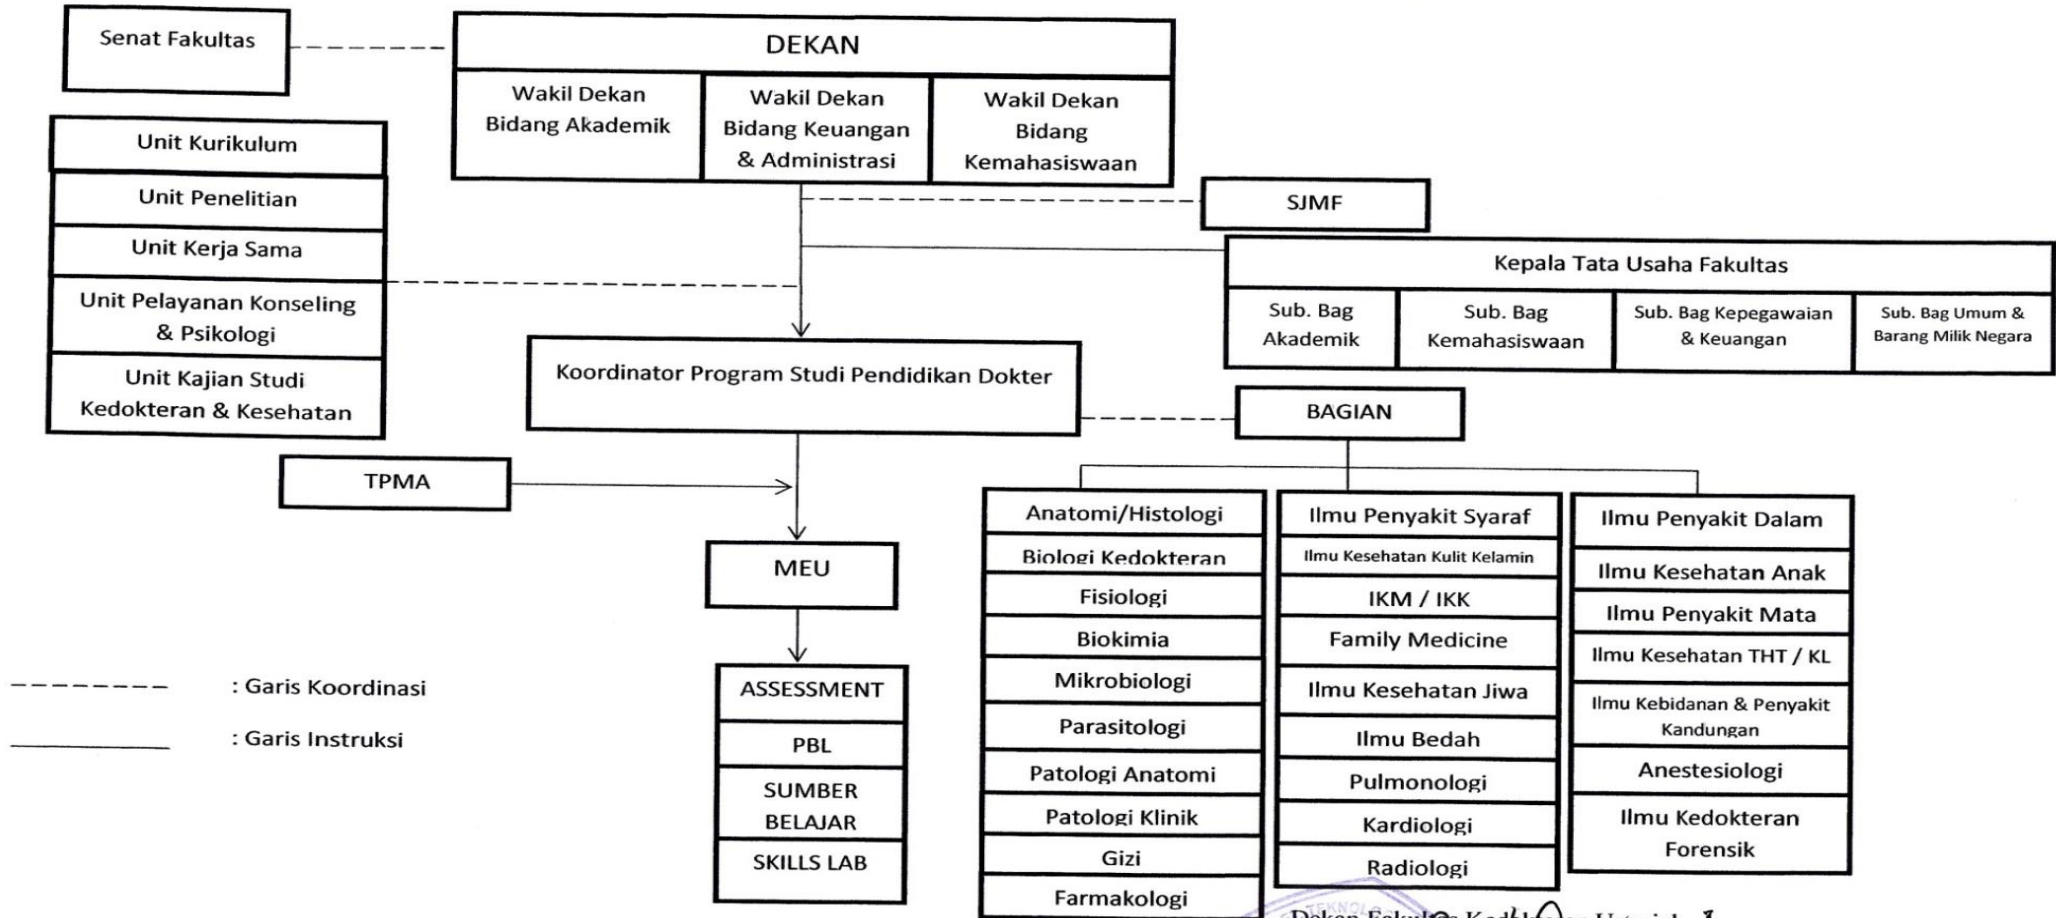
Senat Fakultas

DEKAN

Wakil Dekan Bidang Akademik

Wakil Dekan Bidang Keuangan & Administrasi

Wakil Dekan Bidang Kemahasiswaan

Unit Kurikulum

Unit Penelitian

Unit Kerja Sama

Unit Pelayanan Konseling & Psikologi

Unit Kajian Studi Kedokteran & Kesehatan

SJMF

Kepala Tata Usaha Fakultas

Sub. Bag Akademik

Sub. Bag Kemahasiswaan

Sub. Bag Kepegawaian & Keuangan

Sub. Bag Umum & Barang Milik Negara

Koordinator Program Studi Pendidikan Dokter

BAGIAN

TPMA

MEU

ASSESSMENT

PBL

SUMBER BELAJAR

SKILLS LAB

Anatomi/Histologi

Biologi Kedokteran

Fisiologi

Biokimia

Mikrobiologi

Parasitologi

Patologi Anatomi

Patologi Klinik

Gizi

Farmakologi

Ilmu Penyakit Syaraf

Ilmu Kesehatan Kulit Kelamin

IKM / IKK

Family Medicine

Ilmu Kesehatan Jiwa

Ilmu Bedah

Pulmonologi

Kardiologi

Radiologi

Ilmu Penyakit Dalam

Ilmu Kesehatan Anak

Ilmu Penyakit Mata

Ilmu Kesehatan THT / KL

Ilmu Kebidanan & Penyakit Kandungan

Anestesiologi

Ilmu Kedokteran Forensik

: Garis Koordinasi

: Garis Instruksi

Dekan Fakultas Kedokteran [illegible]